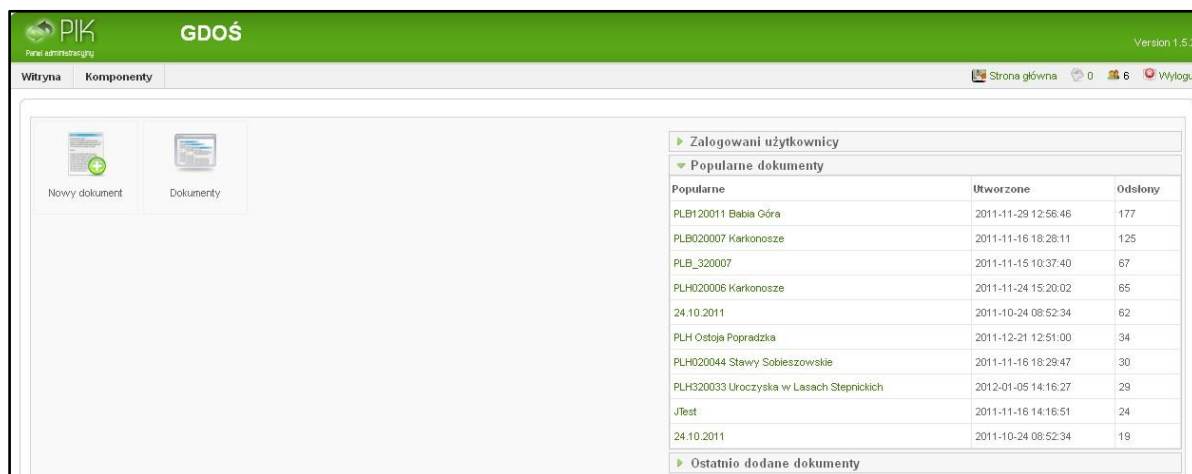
PIK
Panel administracyjny

GDOŚ

Version 1.5.

Witryna Komponenty

Strona główna 0 6 Wylogu

Nowy dokument

Dokumenty

▸ Zalogowani użytkownicy

▾ Popularne dokumenty

| Popularne | Utworzone | Odsłony |
|---|---|---|
| PLB120011 Babia Góra | 2011-11-29 12:56:46 | 177 |
| PLB020007 Karkonosze | 2011-11-16 18:28:11 | 125 |
| PLB_320007 | 2011-11-15 10:37:40 | 67 |
| PLH020006 Karkonosze | 2011-11-24 15:20:02 | 65 |
| 24.10.2011 | 2011-10-24 08:52:34 | 62 |
| PLH Ostoja Popradzka | 2011-12-21 12:51:00 | 34 |
| PLH020044 Stawy Sobieszowskie | 2011-11-16 18:29:47 | 30 |
| PLH320033 Uroczyska w Lasach Stepnickich | 2012-01-05 14:16:27 | 29 |
| JTest | 2011-11-16 14:16:51 | 24 |
| 24.10.2011 | 2011-10-24 08:52:34 | 19 |

▸ Ostatnio dodane dokumenty